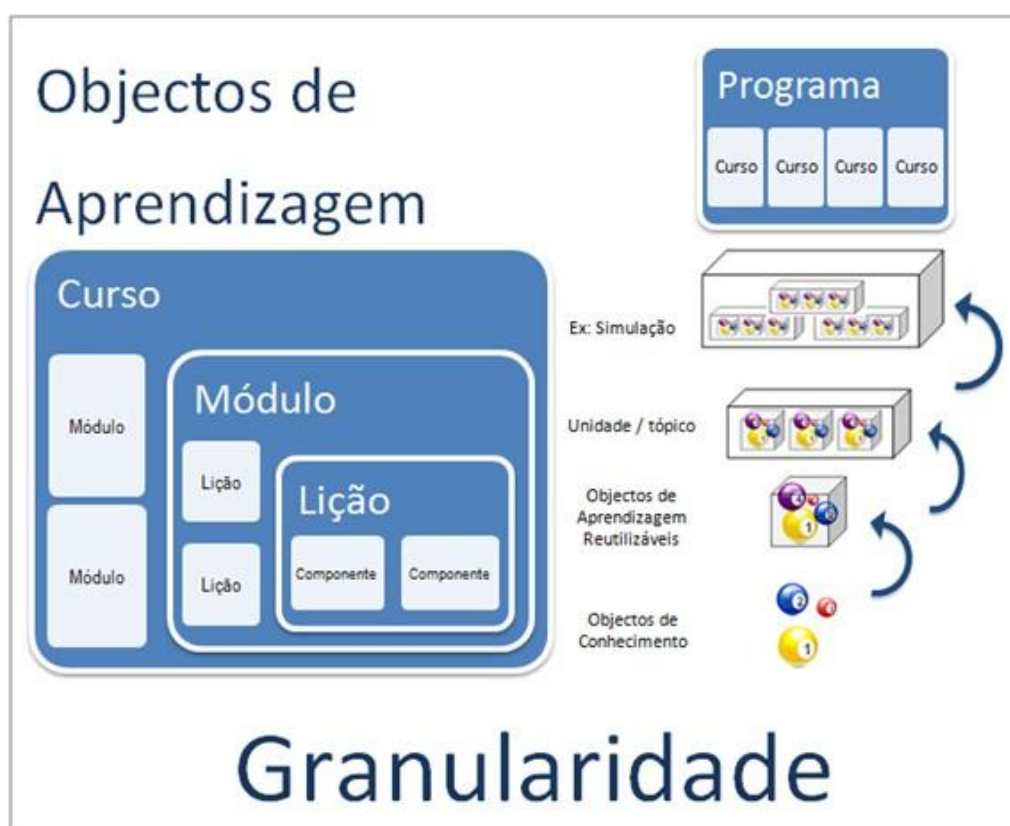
Objectos de Aprendizagem

Programa

Curso Curso Curso Curso

Curso

Módulo

Módulo

Módulo

Lição

Lição

Lição

Componente Componente

Ex: Simulação

Unidade / tópico

Objectos de Aprendizagem Reutilizáveis

Objectos de Conhecimento

Granularidade